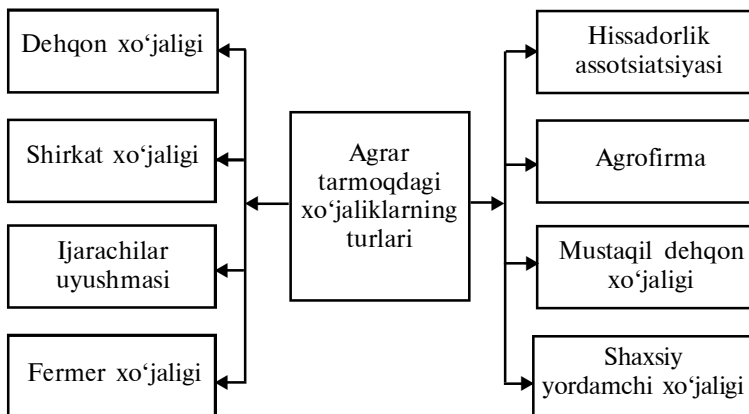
Agrar tarmoqdagi xo‘jaliklarning turlari

Dehqon xo‘jaligi

Shirkat xo‘jaligi

Ijarachilar uyushmasi

Fermer xo‘jaligi

Hissadorlik assotsiatsiyasi

Agrofirma

Mustaqil dehqon xo‘jaligi

Shaxsiy yordamchi xo‘jaligi